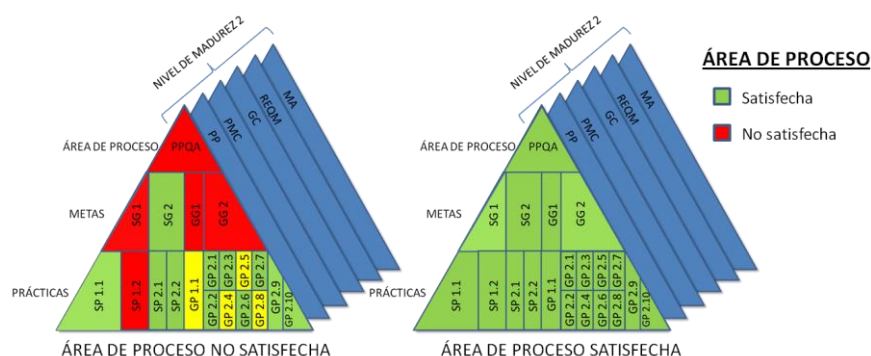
NIVEL DE MADUREZ 2

MA
REQM
GC
PMC
PP

ÁREA DE PROCESO
PPQA

METAS
SG 1
SG 2
GG1
GG 2

PRÁCTICAS
SP 1.1
SP 1.2
SP 2.1
SP 2.2
GP 1.1
GP 2.1
GP 2.2
GP 2.3
GP 2.4
GP 2.5
GP 2.6
GP 2.7
GP 2.8
GP 2.9
GP 2.10

ÁREA DE PROCESO NO SATISFECHA

NIVEL DE MADUREZ 2

MA
REQM
GC
PMC
PP

ÁREA DE PROCESO
PPQA

METAS
SG 1
SG 2
GG1
GG 2

PRÁCTICAS
SP 1.1
SP 1.2
SP 2.1
SP 2.2
GP 1.1
GP 2.1
GP 2.2
GP 2.3
GP 2.4
GP 2.5
GP 2.6
GP 2.7
GP 2.8
GP 2.9
GP 2.10

ÁREA DE PROCESO SATISFECHA

ÁREA DE PROCESO
Satisfecha
No satisfecha